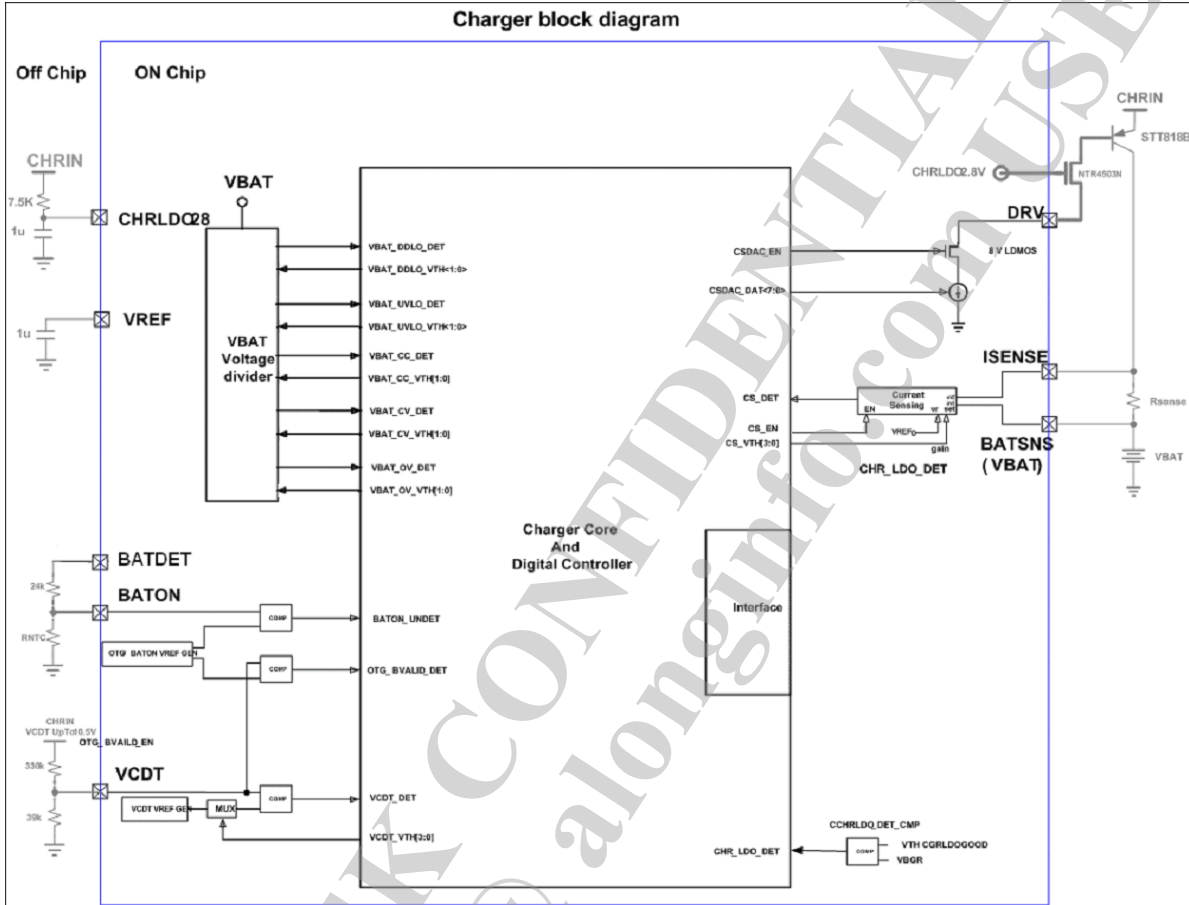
Charger block diagram

Off Chip

ON Chip

CHRIN

7.5K

1u

CHRLDO28

1u

VREF

VBAT

VBAT Voltage divider

VBAT_DDLO_DET

VBAT_DDLO_VTH<1:0>

VBAT_UVLO_DET

VBAT_UVLO_VTH<1:0>

VBAT_CC_DET

VBAT_CC_VTH[1:0]

VBAT_CV_DET

VBAT_CV_VTH[1:0]

VBAT_OV_DET

VBAT_OV_VTH[1:0]

CSDAC_EN

CSDAC_DAT<7:0>

8 V LDMOS

CHRIN

STT818B

CHRLDO2.8V

NTR4503N

DRV

ISENSE

Rsense

CS_DET

Current Sensing

EN

CS_EN

CS_VTH[3:0]

VREF

gain

CHR_LDO_DET

BATSNS (VBAT)

VBAT

Charger Core And Digital Controller

Interface

BATDET

24k

BATON

RNTC

COMP

BATON_UNDET

OTG_BATON VREF GEN

COMP

OTG_BVALID_DET

CHRIN

VCDT UpTo 0.5V

OTG_BVAILD_EN

330k

VCDT

39k

VCDT VREF GEN

MUX

COMP

VCDT_DET

VCDT_VTH[3:0]

CCHRLDO_DET_CMP

CHR_LDO_DET

COMP

VTH CGRLDOGOOD

VBGR

MTK CONFIDENTIAL

@ alonginfo.com USE